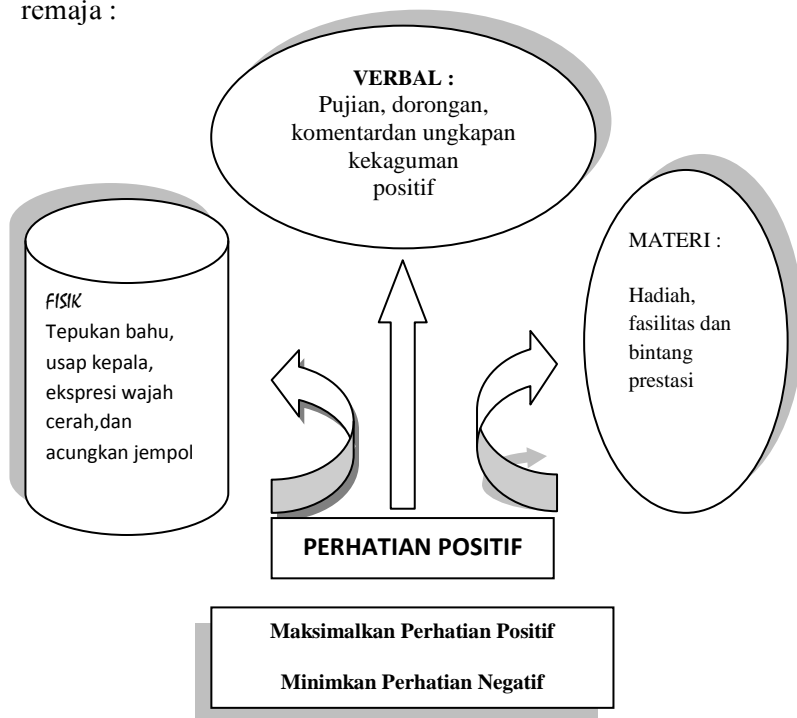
remaja :

VERBAL :
Pujian, dorongan, komentardan ungkapan kekaguman positif

FISIK
Tepukan bahu, usap kepala, ekspresi wajah cerah,dan acungkan jempol

MATERI :

Hadiah, fasilitas dan bintang prestasi

PERHATIAN POSITIF

Maksimalkan Perhatian Positif

Minimkan Perhatian Negatif